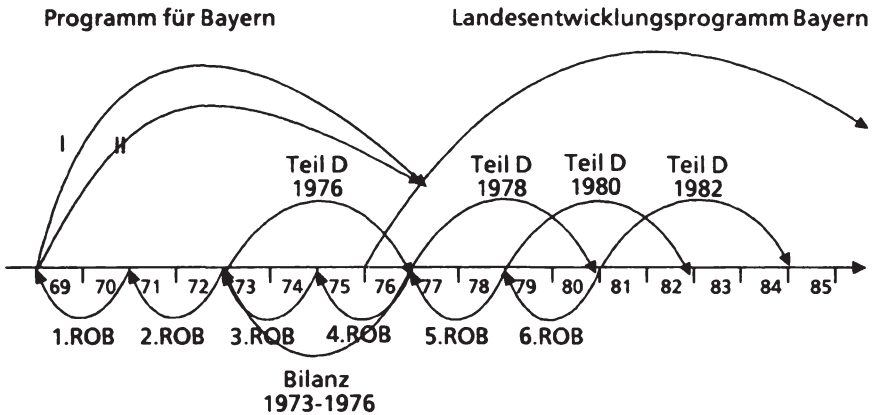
Programm für Bayern

Landesentwicklungsprogramm Bayern

I

II

Teil D 1976

Teil D 1978

Teil D 1980

Teil D 1982

69 70 71 72 73 74 75 76 77 78 79 80 81 82 83 84 85

1.ROB 2.ROB 3.ROB 4.ROB 5.ROB 6.ROB

Bilanz 1973-1976